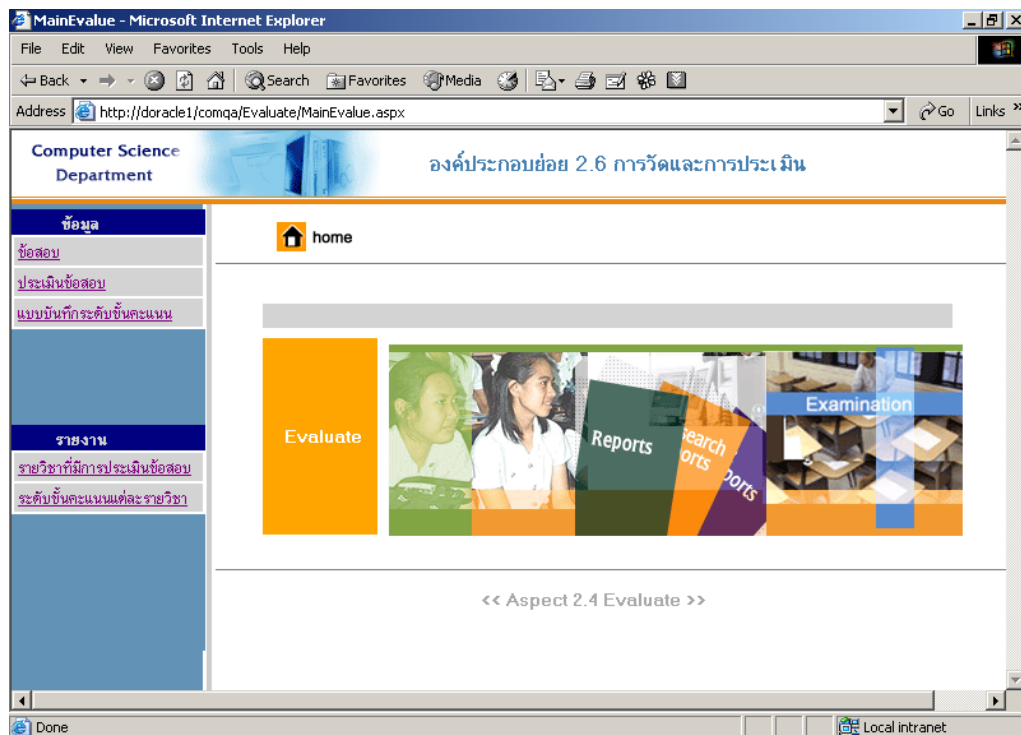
MainEvalue - Microsoft Internet Explorer

File Edit View Favorites Tools Help

Back Search Favorites Media

Address http://doracle1/comqa/Evaluate/MainEvalue.aspx Go Links

Computer Science Department

องค์ประกอบย่อย 2.6 การวัดและการประเมิน

ข้อมูล
ข้อสอบ
ประเมินข้อสอบ
แบบบันทึกระดับขั้นคะแนน

รายงาน
รายวิชาที่มีการประเมินข้อสอบ
ระดับขั้นคะแนนแต่ละรายวิชา

home

Evaluate

Reports

Examination

<< Aspect 2.4 Evaluate >>

Done

Local intranet